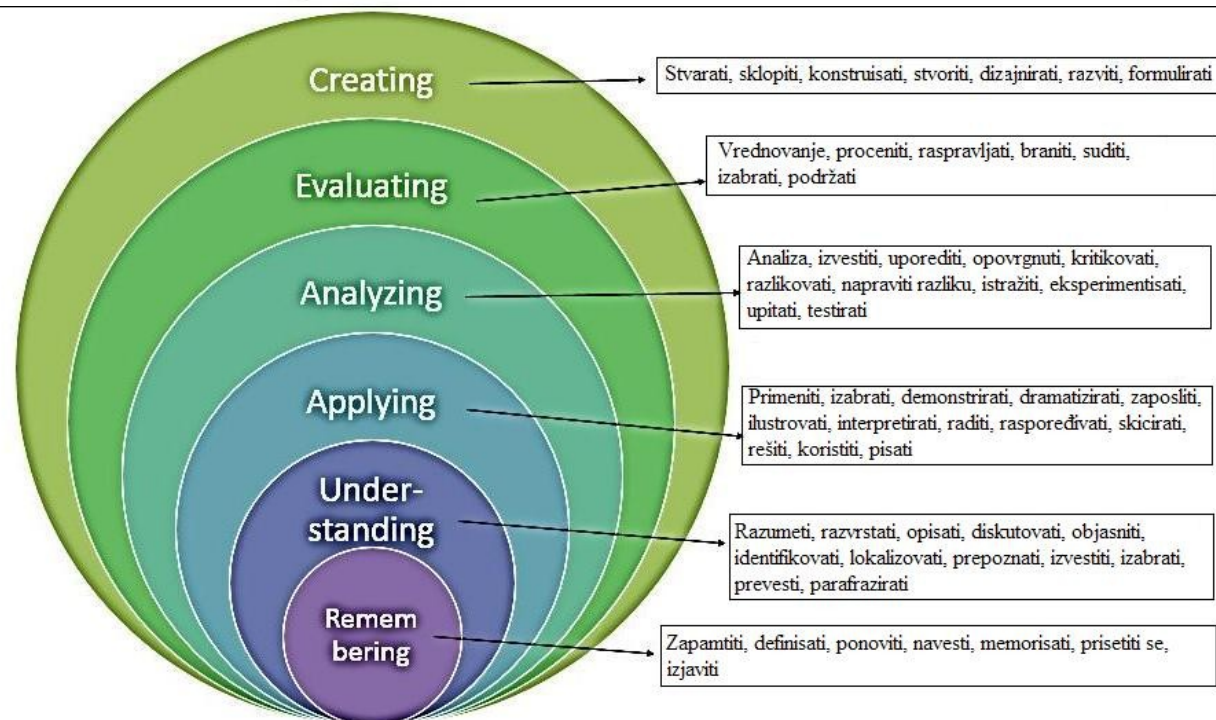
Creating

Stvarati, sklopiti, konstruisati, stvoriti, dizajnirati, razviti, formulirati

Evaluating

Vrednovanje, proceniti, raspravljati, braniti, suditi, izabrati, podržati

Analyzing

Analiza, izvestiti, uporediti, opovrgnuti, kritikovati, razlikovati, napraviti razliku, istražiti, eksperimentisati, upitati, testirati

Applying

Primeniti, izabrati, demonstrirati, dramatizirati, zaposliti, ilustrovati, interpretirati, raditi, raspoređivati, skicirati, rešiti, koristiti, pisati

Under-standing

Razumeti, razvrstati, opisati, diskutovati, objasniti, identifikovati, lokalizovati, prepoznati, izvestiti, izabrati, prevesti, parafrazirati

Remem bering

Zapamtiti, definisati, ponoviti, navesti, memorisati, prisetiti se, izjaviti